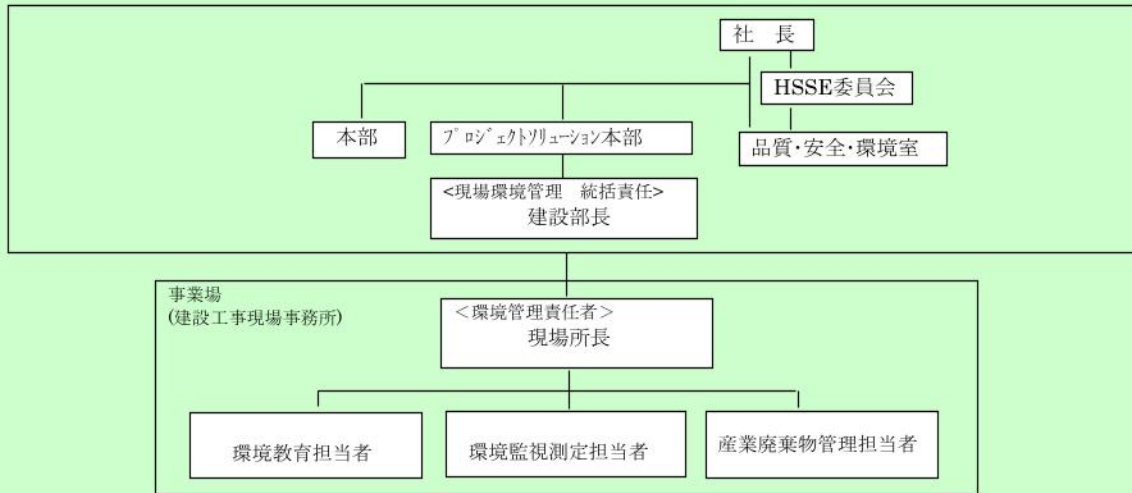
社　長

HSSE委員会

本部

ﾌﾟﾛｼﾞｪｸﾄｿﾘｭｰｼｮﾝ本部

品質･安全･環境室

<現場環境管理　統括責任>
建設部長

事業場
(建設工事現場事務所)

＜環境管理責任者＞
現場所長

環境教育担当者

環境監視測定担当者

産業廃棄物管理担当者